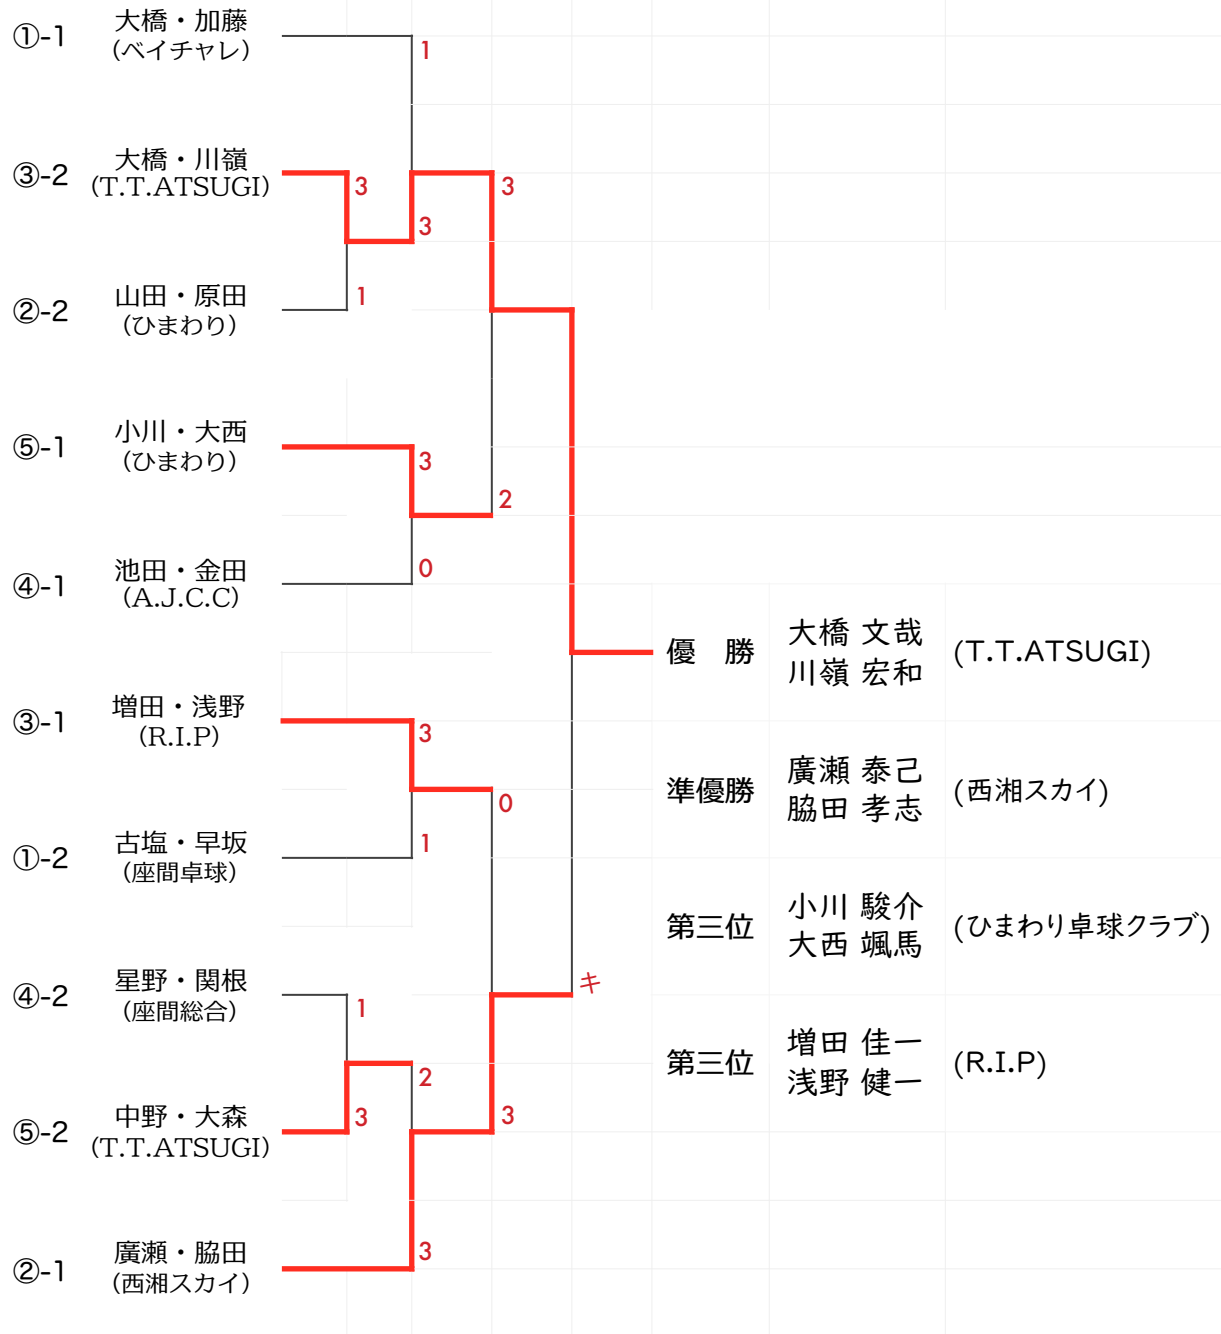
①-1 大橋・加藤
(ベイチャレ)

③-2 大橋・川嶺
(T.T.ATSUGI)

②-2 山田・原田
(ひまわり)

⑤-1 小川・大西
(ひまわり)

④-1 池田・金田
(A.J.C.C)

③-1 増田・浅野
(R.I.P)

①-2 古塩・早坂
(座間卓球)

④-2 星野・関根
(座間総合)

⑤-2 中野・大森
(T.T.ATSUGI)

②-1 廣瀬・脇田
(西湘スカイ)

1
3
3
1
3
3
2
0
3
0
1
1
2
3
3
3
キ

| 優　勝 | 大橋 文哉<br>川嶺 宏和 | (T.T.ATSUGI) |
|---|---|---|
| 準優勝 | 廣瀬 泰己<br>脇田 孝志 | (西湘スカイ) |
| 第三位 | 小川 駿介<br>大西 颯馬 | (ひまわり卓球クラブ) |
| 第三位 | 増田 佳一<br>浅野 健一 | (R.I.P) |